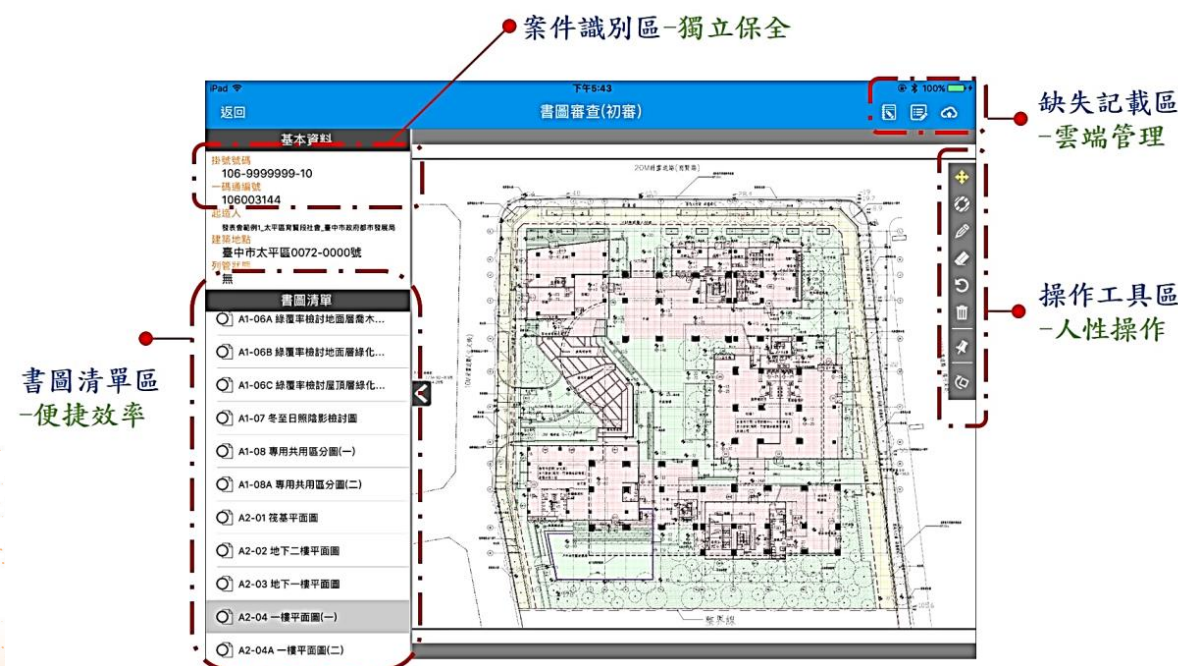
案件識別區-獨立保全

iPad
下午5:43
100%
返回
書圖審查(初審)

缺失記載區
-雲端管理

基本資料
掛號號碼
106-9999999-10
一碼通編號
106003144
起造人
發表會範例1_太平區育賢段社會_臺中市政府都市發展局
建築地點
臺中市太平區0072-0000號
列管註記
無

書圖清單
A1-06A 綠覆率檢討地面層喬木...
A1-06B 綠覆率檢討地面層綠化...
A1-06C 綠覆率檢討屋頂層綠化...
A1-07 冬至日照陰影檢討圖
A1-08 專用共用區分圖(一)
A1-08A 專用共用區分圖(二)
A2-01 筏基平面圖
A2-02 地下二樓平面圖
A2-03 地下一樓平面圖
A2-04 一樓平面圖(一)
A2-04A 一樓平面圖(二)

書圖清單區
-便捷效率

操作工具區
-人性操作